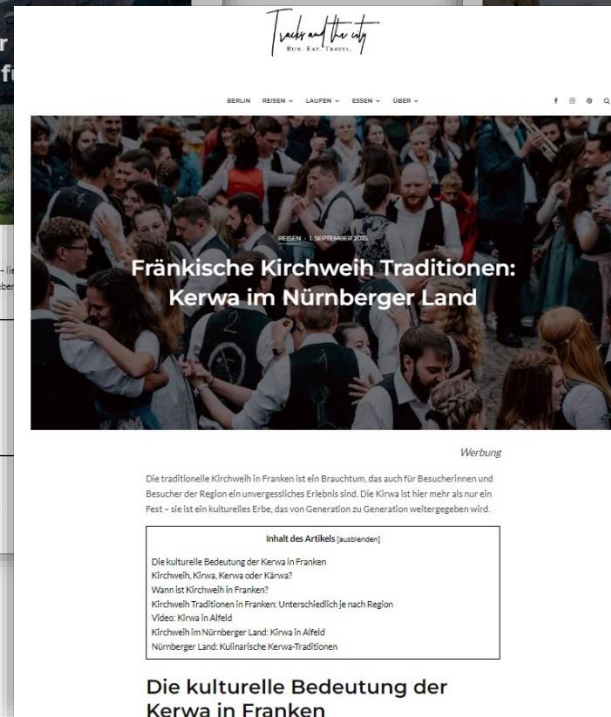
Tracks and the city
RUN. EAT. TRAVEL.

BERLIN REISEN LAUFEN ESSEN ÜBER

REISEN · 1. SEPTEMBER 2023

Fränkische Kirchweih Traditionen: Kerwa im Nürnberger Land

Werbung

Die traditionelle Kirchweih in Franken ist ein Brauchtum, das auch für Besucherinnen und Besucher der Region ein unvergessliches Erlebnis sind. Die Kirwa ist hier mehr als nur ein Fest – sie ist ein kulturelles Erbe, das von Generation zu Generation weitergegeben wird.

Inhalt des Artikels [ausblenden]

Die kulturelle Bedeutung der Kerwa in Franken
Kirchweih, Kirwa, Kerwa oder Kärwa?
Wann ist Kirchweih in Franken?
Kirchweih Traditionen in Franken: Unterschiedlich je nach Region
Video: Kirwa in Alfeld
Kirchweih im Nürnberger Land: Kirwa in Alfeld
Nürnberger Land: Kulinarische Kerwa-Traditionen

Die kulturelle Bedeutung der Kerwa in Franken